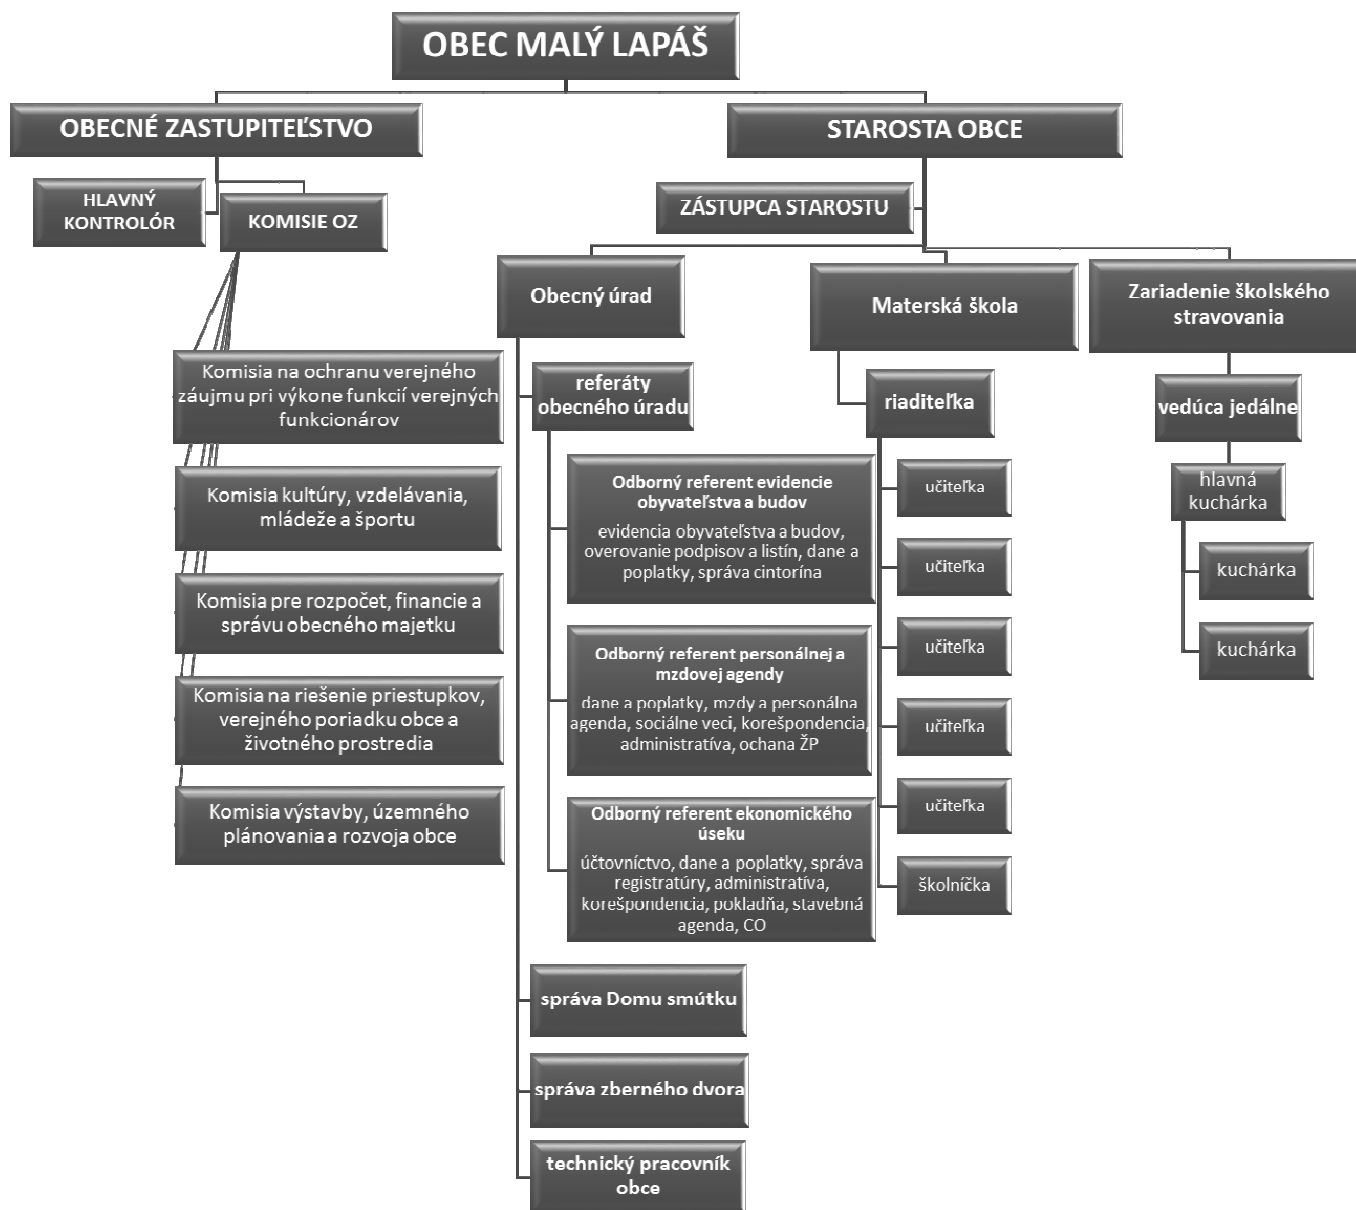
OBEC MALÝ LAPÁŠ

OBECNÉ ZASTUPITEĽSTVO

STAROSTA OBCE

HLAVNÝ KONTROLÓR

KOMISIE OZ

ZÁSTUPCA STAROSTU

Komisia na ochranu verejného záujmu pri výkone funkcií verejných funkcionárov

Komisia kultúry, vzdelávania, mládeže a športu

Komisia pre rozpočet, financie a správu obecného majetku

Komisia na riešenie priestupkov, verejného poriadku obce a životného prostredia

Komisia výstavby, územného plánovania a rozvoja obce

Obecný úrad

referáty obecného úradu

Odborný referent evidencie obyvateľstva a budov

evidencia obyvateľstva a budov, overovanie podpisov a listín, dane a poplatky, správa cintorína

Odborný referent personálnej a mzdovej agendy

dane a poplatky, mzdy a personálna agenda, sociálne veci, korešpondencia, administratíva, ochana ŽP

Odborný referent ekonomického úseku

účtovníctvo, dane a poplatky, správa registratúry, administratíva, korešpondencia, pokladňa, stavebná agenda, CO

správa Domu smútku

správa zberného dvora

technický pracovník obce

Materská škola

riaditeľka

učiteľka

učiteľka

učiteľka

učiteľka

učiteľka

školníčka

Zariadenie školského stravovania

vedúca jedálne

hlavná kuchárka

kuchárka

kuchárka